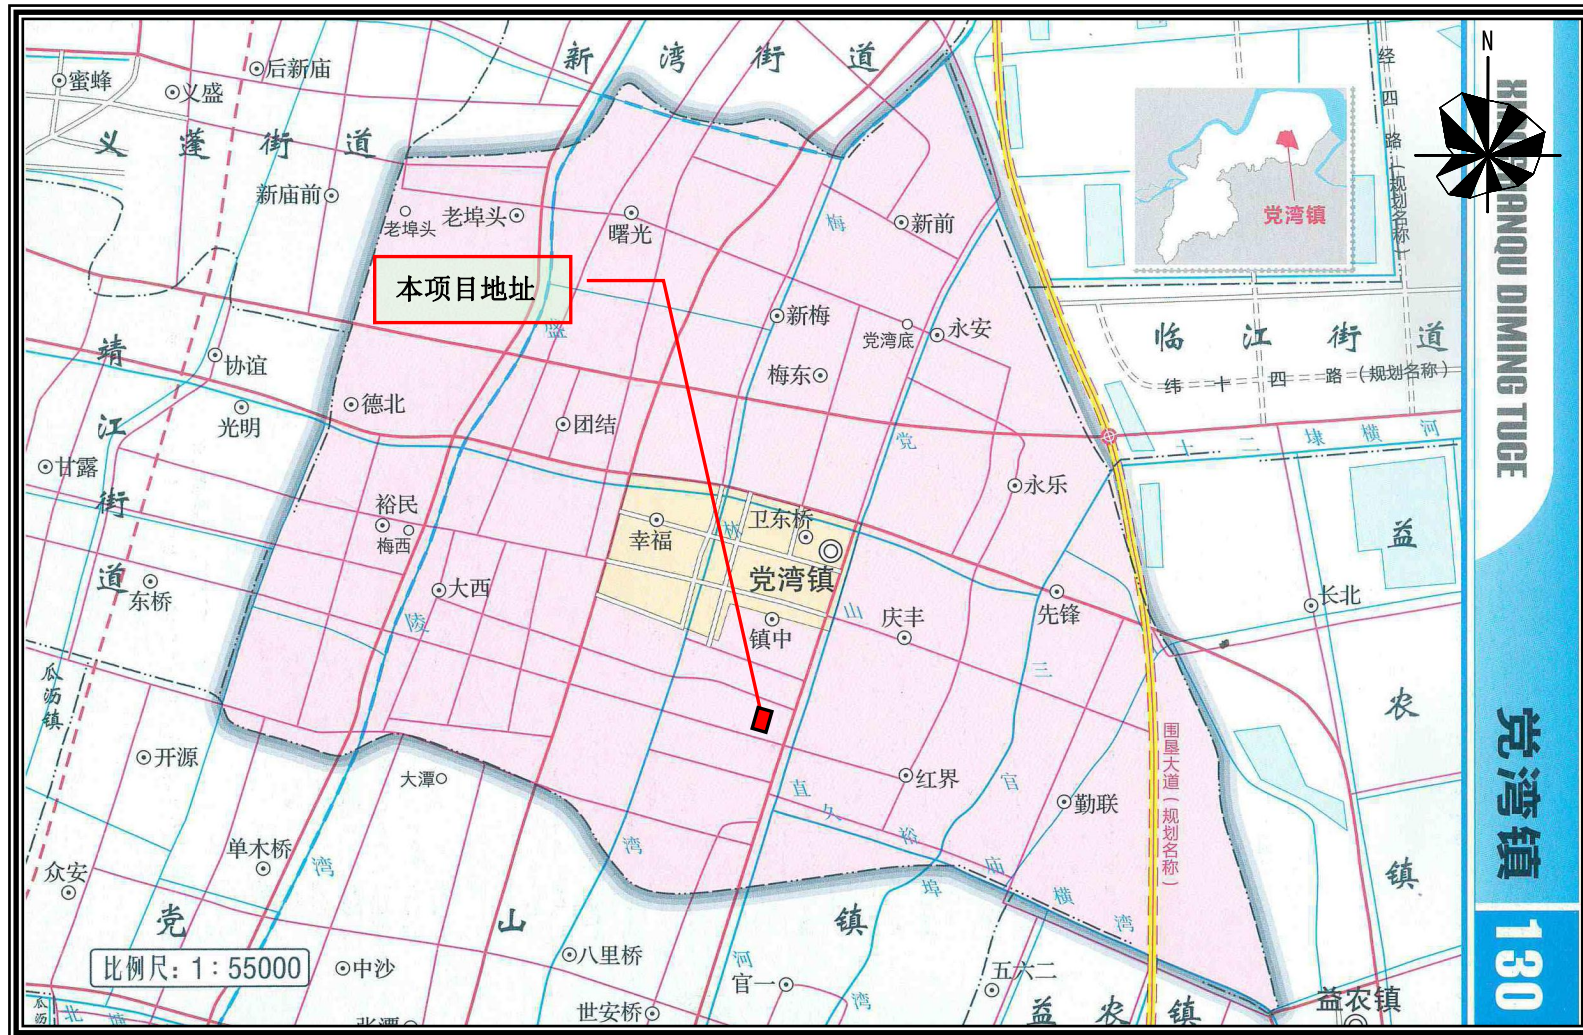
新湾街道
蜜蜂
义盛
后新庙
义蓬街道
新庙前
老埠头
老埠头
曙光
新前
本项目地址
新梅
党湾底
永安
梅东
靖江街道
协谊
光明
德北
团结
甘露
永乐
裕民
梅西
幸福
卫东桥
党湾镇
东桥
大西
镇中
庆丰
先锋
长北
开源
大潭
红界
勤联
单木桥
众安
党山镇
八里桥
中沙
官一
世安桥
五六二
益农镇
益农镇
比例尺：1：55000
临江街道
纬十四路（规划名称）
经四路（规划名称）
十二埭横河
围垦大道（规划名称）
益农镇
党湾镇
N
XIAOSHANQU DIMING TUCE
党湾镇
130
梅
党
山
陵
直久裕
湾
湾
河
湾
三
官
庙
埠
横
湾
瓜沥镇
盛